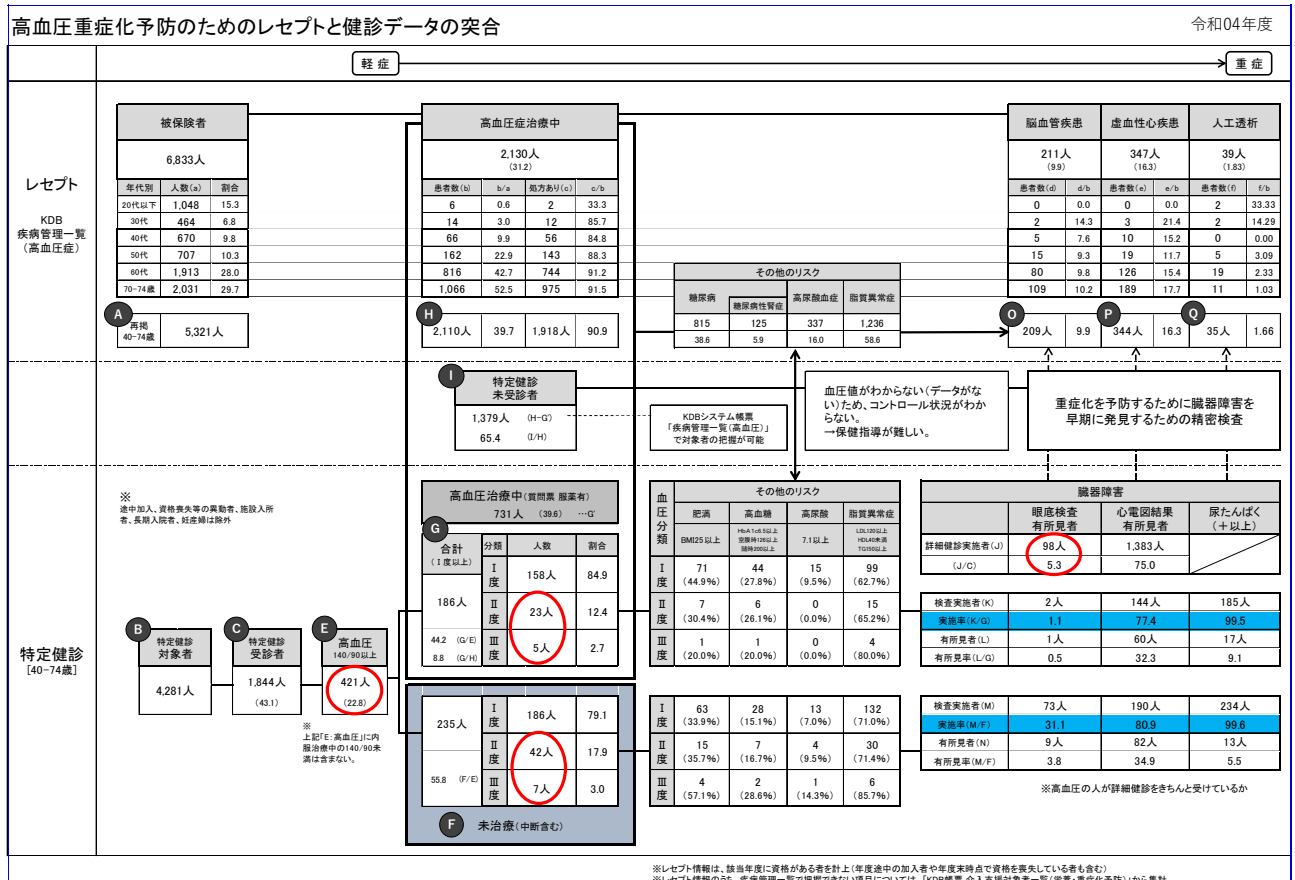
高血圧重症化予防のためのレセプトと健診データの突合

令和04年度

軽 症

重 症

レセプト

KDB
疾病管理一覧
（高血圧症）

被保険者

6,833人

| 年代別 | 人数(a) | 割合 |
|---|---|---|
| 20代以下 | 1,048 | 15.3 |
| 30代 | 464 | 6.8 |
| 40代 | 670 | 9.8 |
| 50代 | 707 | 10.3 |
| 60代 | 1,913 | 28.0 |
| 70-74歳 | 2,031 | 29.7 |

A 再掲 40-74歳 5,321人

高血圧症治療中

2,130人
(31.2)

| 患者数(b) | b/a | 処方あり(c) | c/b |
|---|---|---|---|
| 6 | 0.6 | 2 | 33.3 |
| 14 | 3.0 | 12 | 85.7 |
| 66 | 9.9 | 56 | 84.8 |
| 162 | 22.9 | 143 | 88.3 |
| 816 | 42.7 | 744 | 91.2 |
| 1,066 | 52.5 | 975 | 91.5 |

H 2,110人 39.7 1,918人 90.9

その他のリスク

| 糖尿病 | 糖尿病性腎症 | 高尿酸血症 | 脂質異常症 |
|---|---|---|---|
| 815 | 125 | 337 | 1,236 |
| 38.6 | 5.9 | 16.0 | 58.6 |

脳血管疾患

211人
(9.9)

虚血性心疾患

347人
(16.3)

人工透析

39人
(1.83)

| 患者数(d) | d/b | 患者数(e) | e/b | 患者数(f) | f/b |
|---|---|---|---|---|---|
| 0 | 0.0 | 0 | 0.0 | 2 | 33.33 |
| 2 | 14.3 | 3 | 21.4 | 2 | 14.29 |
| 5 | 7.6 | 10 | 15.2 | 0 | 0.00 |
| 15 | 9.3 | 19 | 11.7 | 5 | 3.09 |
| 80 | 9.8 | 126 | 15.4 | 19 | 2.33 |
| 109 | 10.2 | 189 | 17.7 | 11 | 1.03 |

O 209人 9.9 P 344人 16.3 Q 35人 1.66

I 特定健診 未受診者

1,379人 (H-G')
65.4 (I/H)

KDBシステム帳票
「疾病管理一覧(高血圧)」
で対象者の把握が可能

血圧値がわからない(データがない)ため、コントロール状況がわからない。
→保健指導が難しい。

重症化を予防するために臓器障害を早期に発見するための精密検査

特定健診
[40-74歳]

※
途中加入、資格喪失等の異動者、施設入所者、長期入院者、妊産婦は除外

B 特定健診 対象者 4,281人

C 特定健診 受診者 1,844人 (43.1)

E 高血圧 140/90以上 421人 (22.8)

※
上記「E:高血圧」に内服治療中の140/90未満は含まない。

高血圧治療中(質問票 服薬有)
731人 (39.6) …G'

G

| 合計 (Ⅰ度以上) | 分類 | 人数 | 割合 |
|---|---|---|---|
| 186人 | Ⅰ度 | 158人 | 84.9 |
| | Ⅱ度 | 23人 | 12.4 |
| 44.2 (G/E) 8.8 (G/H) | Ⅲ度 | 5人 | 2.7 |

| 235人 | Ⅰ度 | 186人 | 79.1 |
|---|---|---|---|
| | Ⅱ度 | 42人 | 17.9 |
| 55.8 (F/E) | Ⅲ度 | 7人 | 3.0 |

F 未治療(中断含む)

血圧分類

その他のリスク

| | 肥満 BMI25以上 | 高血糖 HbA1c6.5以上 空腹時126以上 随時200以上 | 高尿酸 7.1以上 | 脂質異常症 LDL120以上 HDL40未満 TG150以上 |
|---|---|---|---|---|
| Ⅰ度 | 71 (44.9%) | 44 (27.8%) | 15 (9.5%) | 99 (62.7%) |
| Ⅱ度 | 7 (30.4%) | 6 (26.1%) | 0 (0.0%) | 15 (65.2%) |
| Ⅲ度 | 1 (20.0%) | 1 (20.0%) | 0 (0.0%) | 4 (80.0%) |

| | | | | |
|---|---|---|---|---|
| Ⅰ度 | 63 (33.9%) | 28 (15.1%) | 13 (7.0%) | 132 (71.0%) |
| Ⅱ度 | 15 (35.7%) | 7 (16.7%) | 4 (9.5%) | 30 (71.4%) |
| Ⅲ度 | 4 (57.1%) | 2 (28.6%) | 1 (14.3%) | 6 (85.7%) |

臓器障害

| | 眼底検査 有所見者 | 心電図結果 有所見者 | 尿たんぱく (＋以上) |
|---|---|---|---|
| 詳細健診実施者(J) | 98人 | 1,383人 | |
| (J/C) | 5.3 | 75.0 | |

| 検査実施者(K) | 2人 | 144人 | 185人 |
|---|---|---|---|
| 実施率(K/G) | 1.1 | 77.4 | 99.5 |
| 有所見者(L) | 1人 | 60人 | 17人 |
| 有所見率(L/G) | 0.5 | 32.3 | 9.1 |

| 検査実施者(M) | 73人 | 190人 | 234人 |
|---|---|---|---|
| 実施率(M/F) | 31.1 | 80.9 | 99.6 |
| 有所見者(N) | 9人 | 82人 | 13人 |
| 有所見率(M/F) | 3.8 | 34.9 | 5.5 |

※高血圧の人が詳細健診をきちんと受けているか

※レセプト情報は、該当年度に資格がある者を計上(年度途中の加入者や年度末時点で資格を喪失している者も含む)
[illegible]